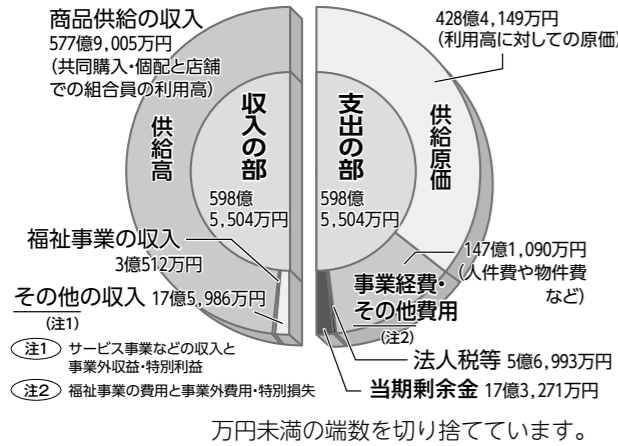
商品供給の収入
577億9,005万円
(共同購入・個配と店舗での組合員の利用高)

供給高

収入の部

598億
5,504万円

福祉事業の収入
3億512万円

その他の収入 17億5,986万円
(注1)

支出の部

598億
5,504万円

428億4,149万円
(利用高に対しての原価)

供給原価

147億1,090万円
(人件費や物件費など)

事業経費・その他費用
(注2)

法人税等 5億6,993万円

当期剰余金 17億3,271万円

注1 サービス事業などの収入と事業外収益・特別利益

注2 福祉事業の費用と事業外費用・特別損失

万円未満の端数を切り捨てています。